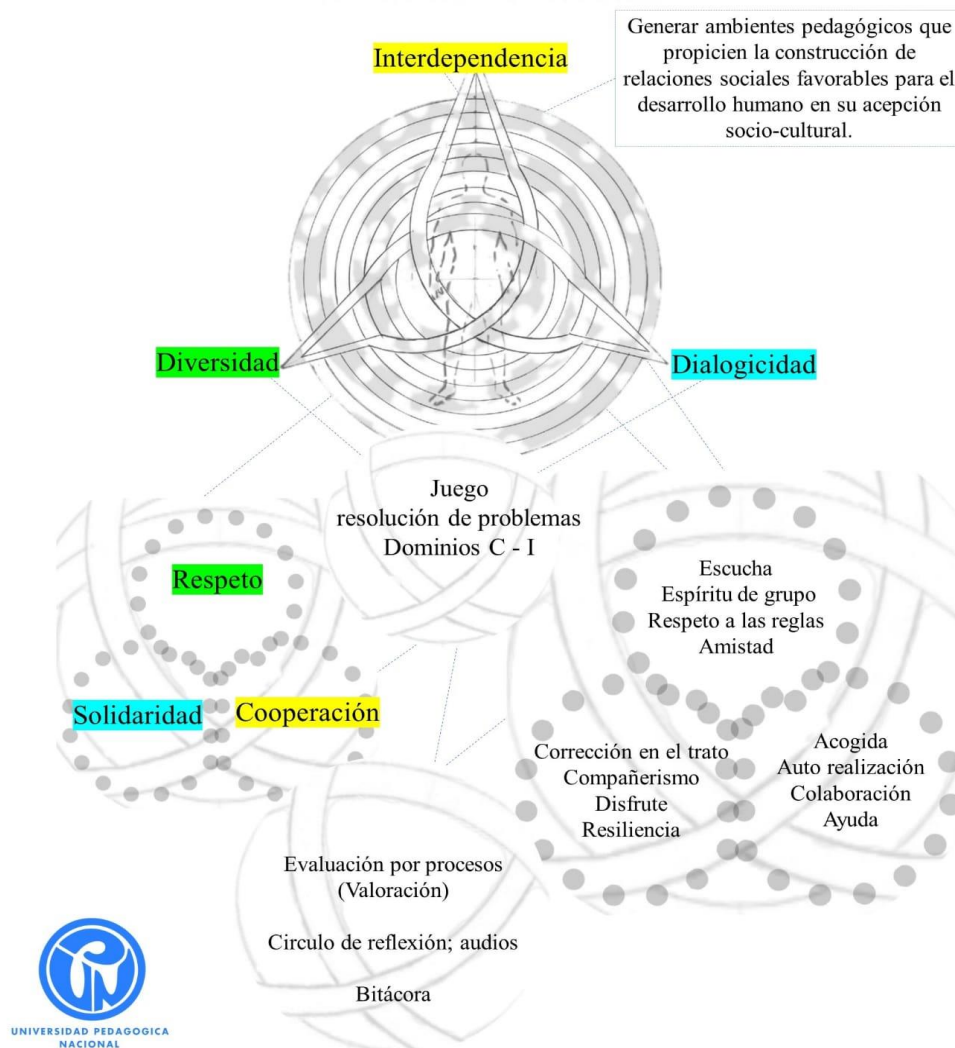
Generar ambientes pedagógicos que propicien la construcción de relaciones sociales favorables para el desarrollo humano en su acepción socio-cultural.

Interdependencia

Diversidad

Dialogicidad

Juego
resolución de problemas
Dominios C - I

Respeto

Solidaridad

Cooperación

Escucha
Espíritu de grupo
Respeto a las reglas
Amistad

Corrección en el trato
Compañerismo
Disfrute
Resiliencia

Acogida
Auto realización
Colaboración
Ayuda

Evaluación por procesos
(Valoración)

Circulo de reflexión; audios

Bitácora

UNIVERSIDAD PEDAGOGICA NACIONAL